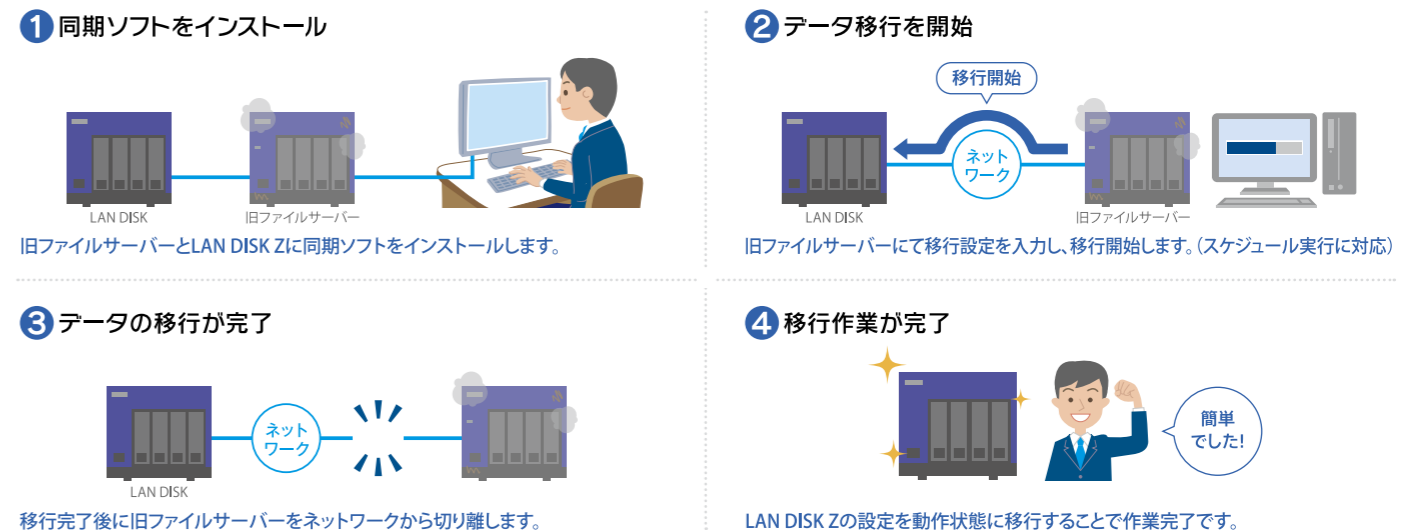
1 同期ソフトをインストール

LAN DISK
旧ファイルサーバー

旧ファイルサーバーとLAN DISK Zに同期ソフトをインストールします。

2 データ移行を開始

移行開始
ネットワーク
LAN DISK
旧ファイルサーバー

旧ファイルサーバーにて移行設定を入力し、移行開始します。(スケジュール実行に対応)

3 データの移行が完了

ネットワーク
LAN DISK

移行完了後に旧ファイルサーバーをネットワークから切り離します。

4 移行作業が完了

簡単でした!

LAN DISK Zの設定を動作状態に移行することで作業完了です。